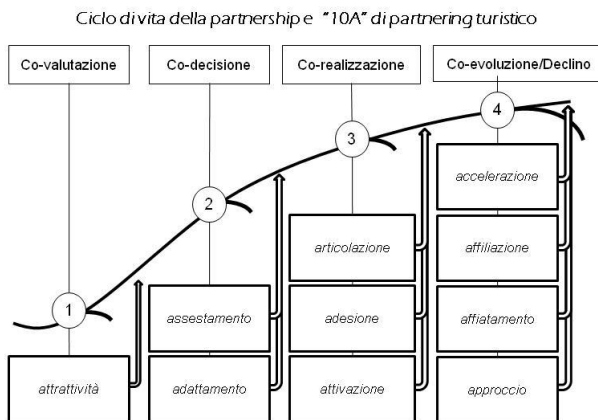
Ciclo di vita della partnership e "10A" di partnering turistico

Co-valutazione

Co-decisione

Co-realizzazione

Co-evoluzione/Declino

1

2

3

4

attrattività

assestamento

adattamento

articolazione

adesione

attivazione

accelerazione

affiliazione

affiatamento

approccio